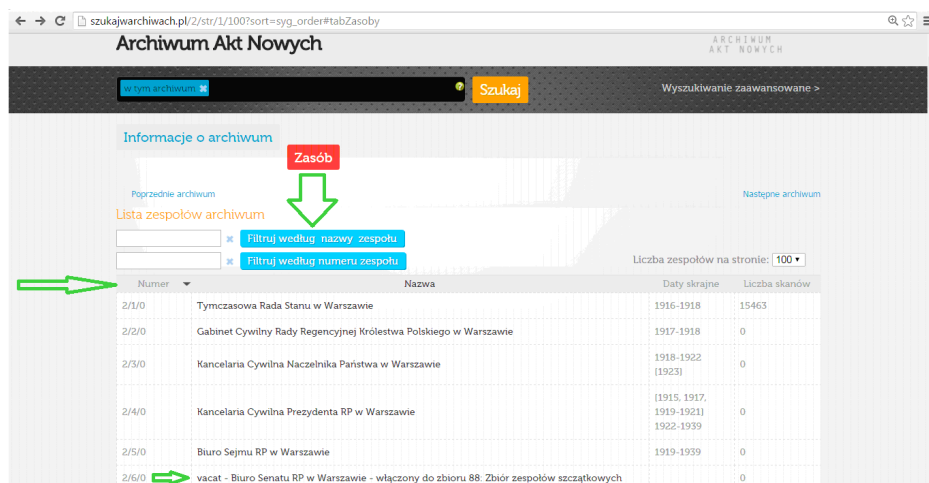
szukajwarchiwach.pl/2/str/1/100?sort=syg_order#tabZasoby

Archiwum Akt Nowych

ARCHIWUM AKT NOWYCH

w tym archiwum

Szukaj

Wyszukiwanie zaawansowane >

Informacje o archiwum

Zasób

Poprzednie archiwum

Następne archiwum

Lista zespołów archiwum

Filtruj według nazwy zespołu

Filtruj według numeru zespołu

Liczba zespołów na stronie: 100

| Numer | Nazwa | Daty skrajne | Liczba skanów |
|---|---|---|---|
| 2/1/0 | Tymczasowa Rada Stanu w Warszawie | 1916-1918 | 15463 |
| 2/2/0 | Gabinet Cywilny Rady Regencyjnej Królestwa Polskiego w Warszawie | 1917-1918 | 0 |
| 2/3/0 | Kancelaria Cywilna Naczelnika Państwa w Warszawie | 1918-1922 [1923] | 0 |
| 2/4/0 | Kancelaria Cywilna Prezydenta RP w Warszawie | [1915, 1917, 1919-1921] 1922-1939 | 0 |
| 2/5/0 | Biuro Sejmu RP w Warszawie | 1919-1939 | 0 |
| 2/6/0 | vacat - Biuro Senatu RP w Warszawie - włączony do zbioru 88: Zbiór zespołów szczątkowych | | 0 |